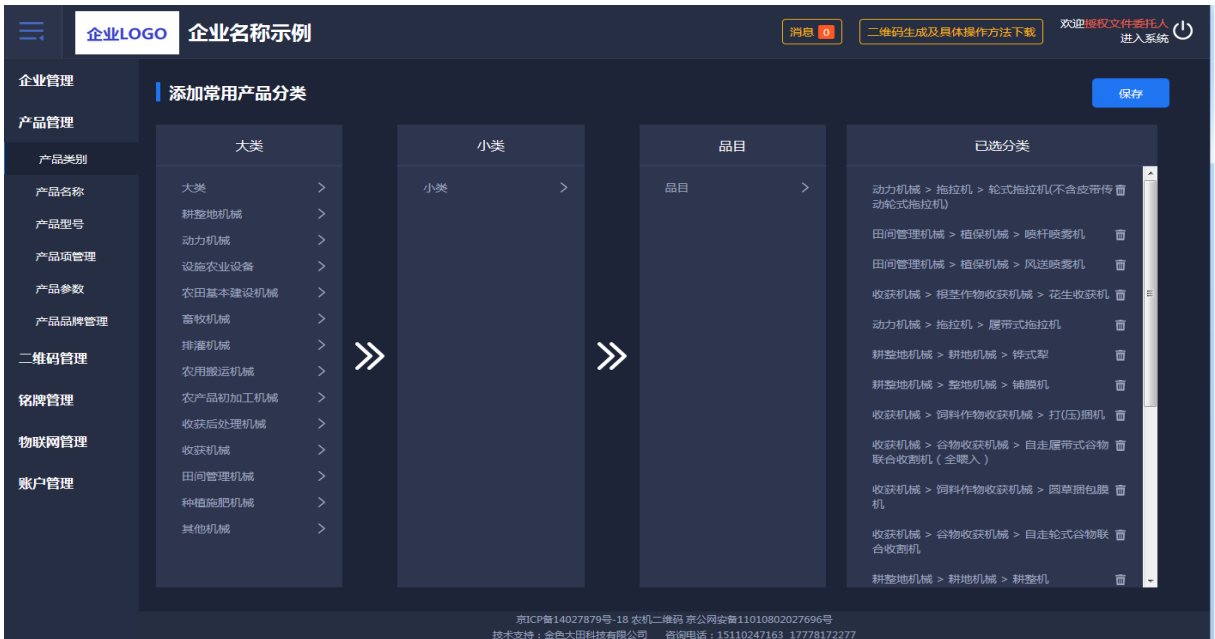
企业LOGO 企业名称示例

消息 0 二维码生成及具体操作方法下载 欢迎授权文件委托人进入系统

企业管理
产品管理
产品类别
产品名称
产品型号
产品项管理
产品参数
产品品牌管理
二维码管理
铭牌管理
物联网管理
账户管理

添加常用产品分类

保存

大类
大类
耕整地机械
动力机械
设施农业设备
农田基本建设机械
畜牧机械
排灌机械
农用搬运机械
农产品初加工机械
收获后处理机械
收获机械
田间管理机械
种植施肥机械
其他机械

小类
小类

品目
品目

已选分类
动力机械 > 拖拉机 > 轮式拖拉机(不含皮带传动轮式拖拉机)
田间管理机械 > 植保机械 > 喷杆喷雾机
田间管理机械 > 植保机械 > 风送喷雾机
收获机械 > 根茎作物收获机械 > 花生收获机
动力机械 > 拖拉机 > 履带式拖拉机
耕整地机械 > 耕地机械 > 铧式犁
耕整地机械 > 整地机械 > 铺膜机
收获机械 > 饲料作物收获机械 > 打(压)捆机
收获机械 > 谷物收获机械 > 自走履带式谷物联合收割机（全喂入）
收获机械 > 饲料作物收获机械 > 圆草捆包膜机
收获机械 > 谷物收获机械 > 自走轮式谷物联合收割机
耕整地机械 > 耕地机械 > 耕整机

京ICP备14027879号-18 农机二维码 京公网安备11010802027696号
技术支持：金色大田科技有限公司 咨询电话：15110247163 17778172277